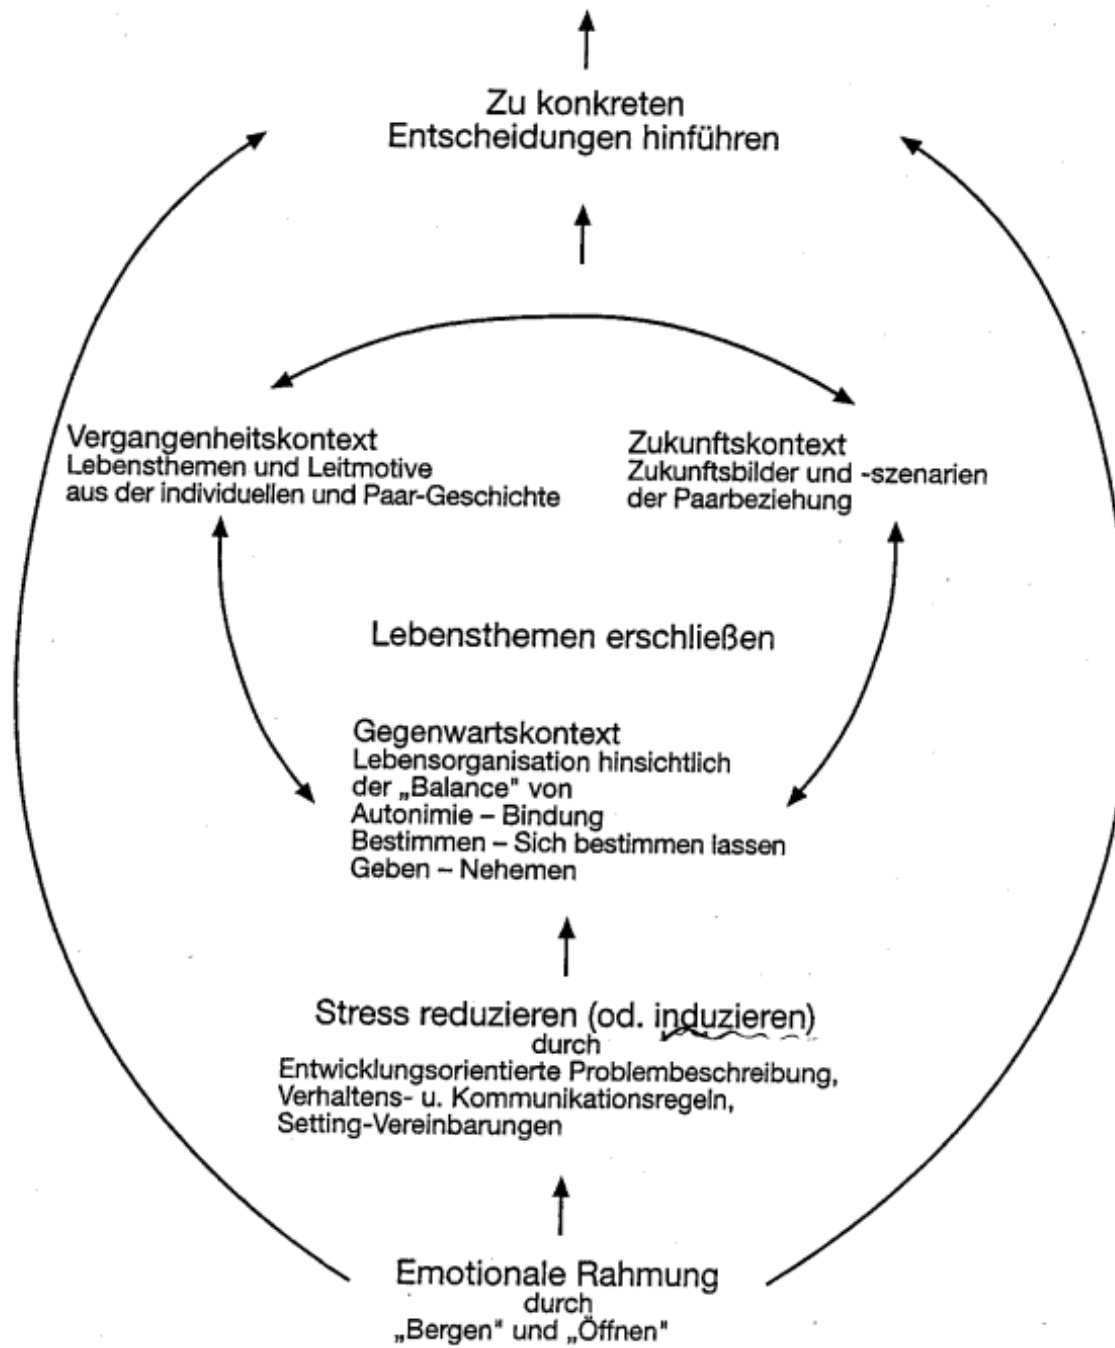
Zu konkreten Entscheidungen hinführen

Vergangenheitskontext
Lebensthemen und Leitmotive aus der individuellen und Paar-Geschichte

Zukunftskontext
Zukunftsbilder und -szenarien der Paarbeziehung

Lebensthemen erschließen

Gegenwartskontext
Lebensorganisation hinsichtlich der „Balance" von
Autonimie – Bindung
Bestimmen – Sich bestimmen lassen
Geben – Nehemen

Stress reduzieren (od. induzieren)
durch
Entwicklungsorientierte Problembeschreibung, Verhaltens- u. Kommunikationsregeln, Setting-Vereinbarungen

Emotionale Rahmung
durch
„Bergen" und „Öffnen"